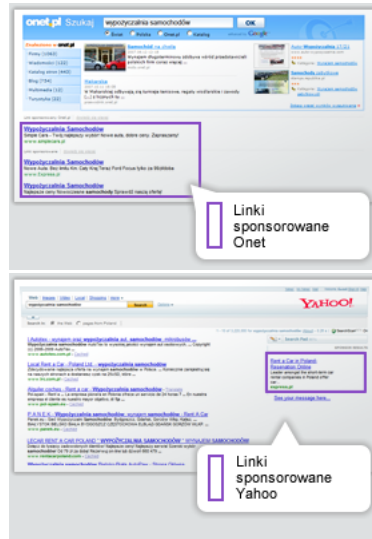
onet.pl Szukaj wypożyczalnia samochodów OK

Świat Polska Onet.pl Katalog

Znaleziono w onet.pl

Samochód na chwilę

Wypożyczalnia Samochodów

Wypożyczalnia Samochodów

Wypożyczalnia Samochodów

Linki sponsorowane Onet

YAHOO!

wypożyczalnia samochodów Search

Wypożyczalnia Samochodów

Rent a Car in Poland Reservation Online

See your message here...

LECAR RENT A CAR POLAND "WYPOŻYCZALNIA SAMOCHODÓW" WYNAJEM SAMOCHODÓW

Linki sponsorowane Yahoo